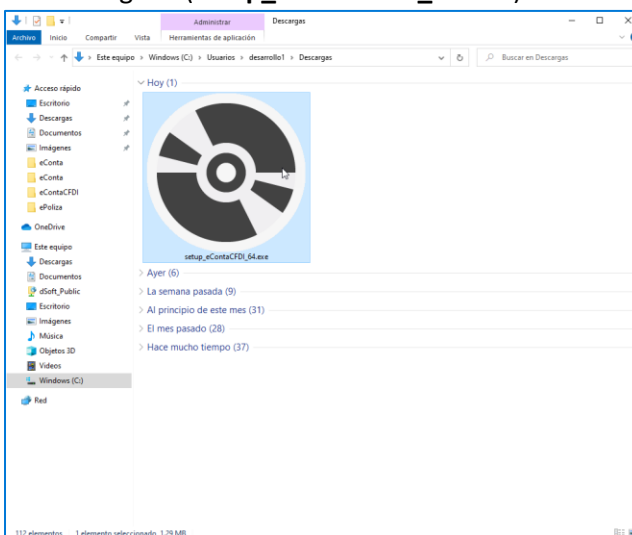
Administrar Descargas
Archivo Inicio Compartir Vista Herramientas de aplicación
Este equipo > Windows (C:) > Usuarios > desarrollo1 > Descargas
Buscar en Descargas
Acceso rápido
Escritorio
Descargas
Documentos
Imágenes
eConta
eConta
eContaCFDI
ePoliza
OneDrive
Este equipo
Descargas
Documentos
dSoft_Public
Escritorio
Imágenes
Música
Objetos 3D
Videos
Windows (C:)
Red
Hoy (1)
setup_eContaCFDI_64.exe
Ayer (6)
La semana pasada (9)
Al principio de este mes (31)
El mes pasado (28)
Hace mucho tiempo (37)
112 elementos 1 elemento seleccionado 1.29 MB